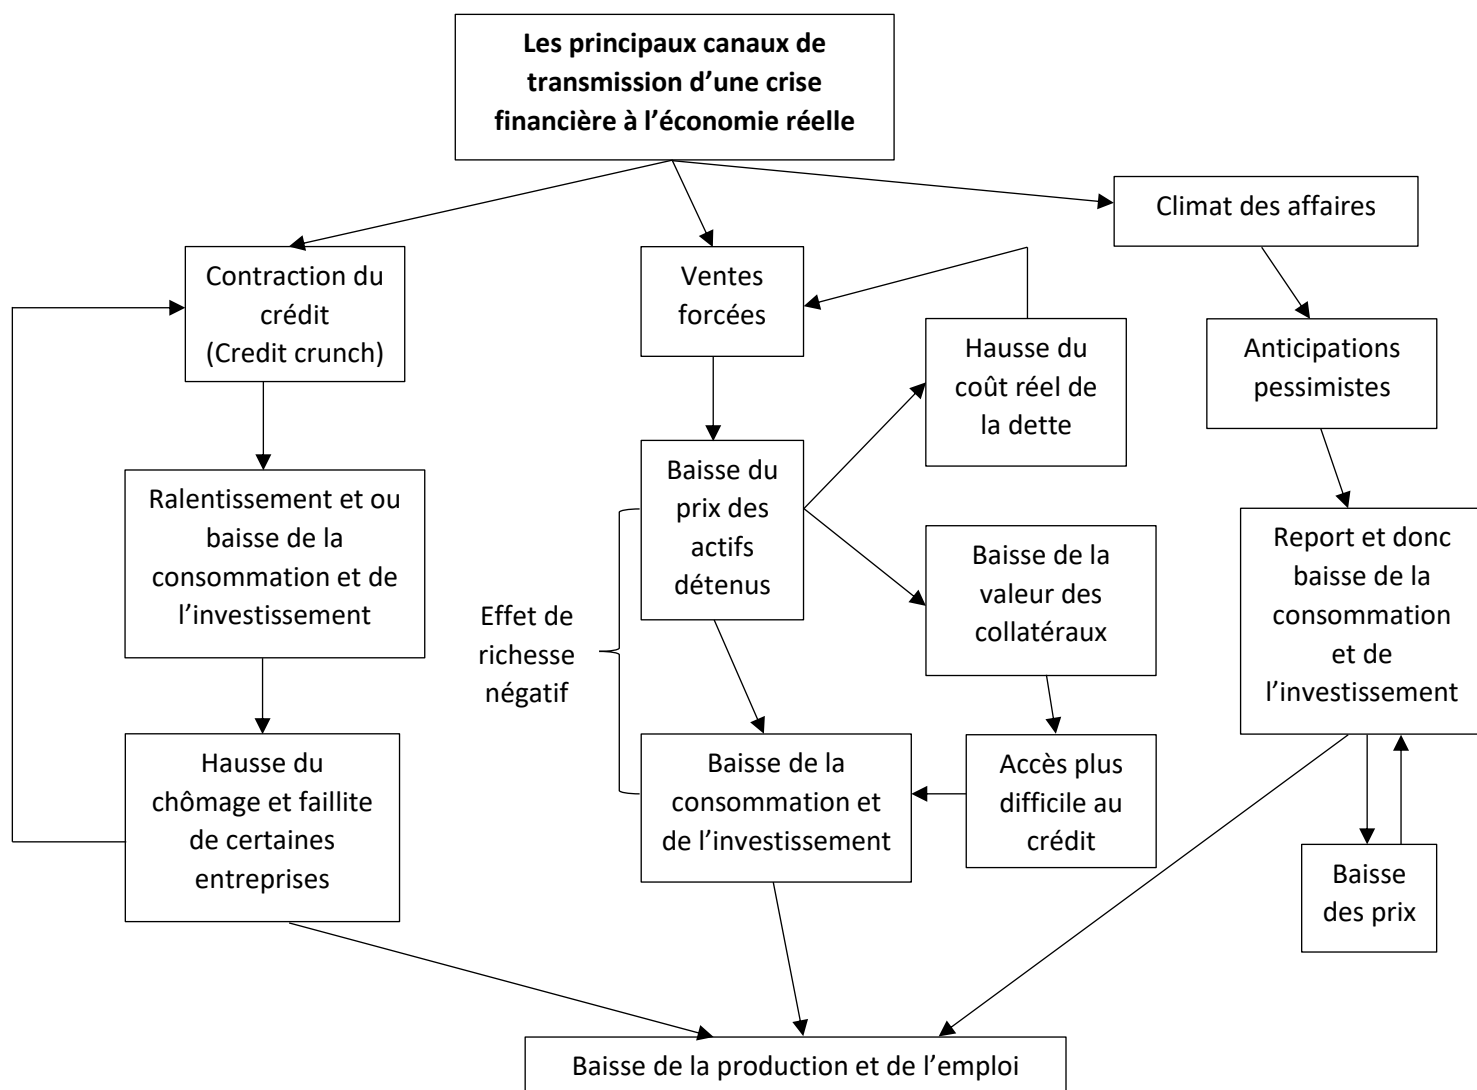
**Les principaux canaux de transmission d'une crise financière à l'économie réelle**

Contraction du crédit (Credit crunch)

Ralentissement et ou baisse de la consommation et de l'investissement

Hausse du chômage et faillite de certaines entreprises

Ventes forcées

Baisse du prix des actifs détenus

Effet de richesse négatif

Hausse du coût réel de la dette

Baisse de la valeur des collatéraux

Accès plus difficile au crédit

Baisse de la consommation et de l'investissement

Climat des affaires

Anticipations pessimistes

Report et donc baisse de la consommation et de l'investissement

Baisse des prix

Baisse de la production et de l'emploi